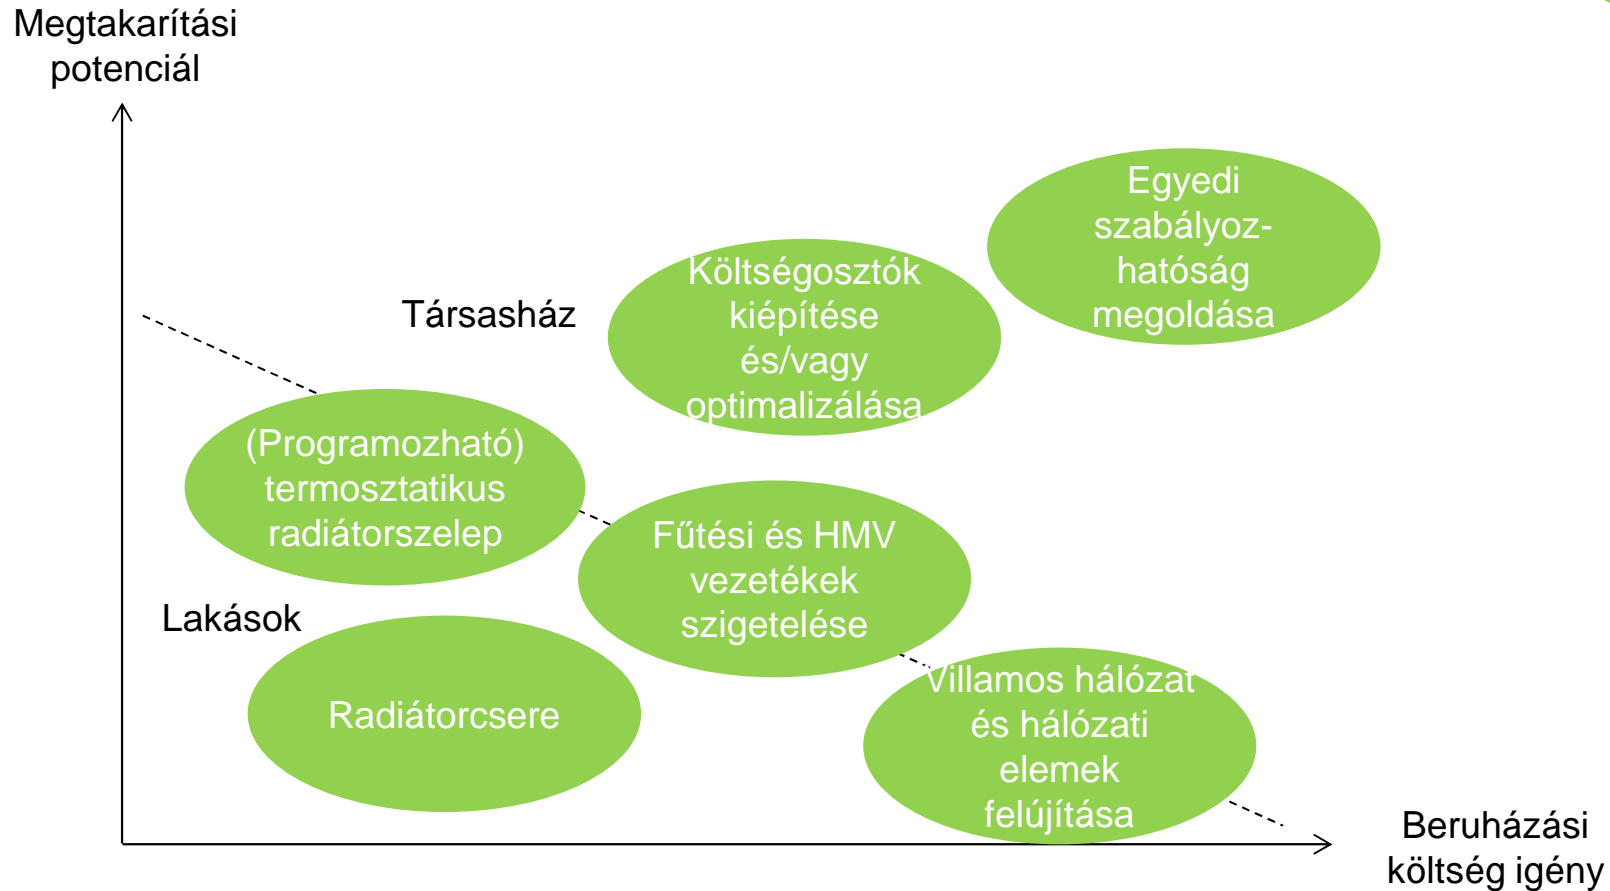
Megtakarítási potenciál

Egyedi szabályozhatóság megoldása

Társasház

Költségosztók kiépítése és/vagy optimalizálása

(Programozható) termosztatikus radiátorszelep

Fűtési és HMV vezetékek szigetelése

Lakások

Radiátorcsere

Villamos hálózat és hálózati elemek felújítása

Beruházási költség igény